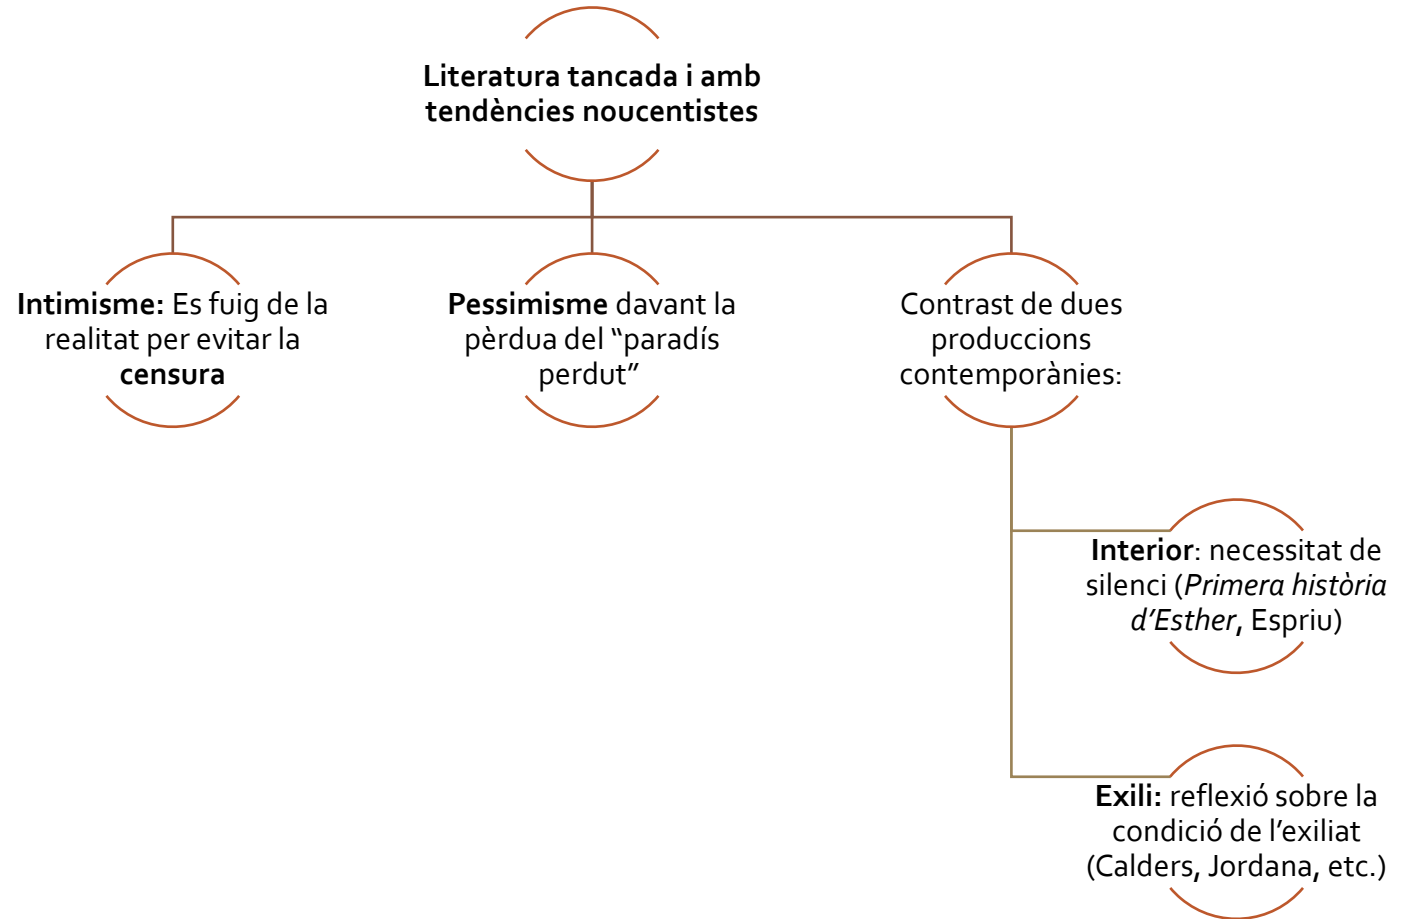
Literatura tancada i amb tendències noucentistes

Intimisme: Es fuig de la realitat per evitar la censura

Pessimisme davant la pèrdua del "paradís perdut"

Contrast de dues produccions contemporànies:

Interior: necessitat de silenci (Primera història d'Esther, Espriu)

Exili: reflexió sobre la condició de l'exiliat (Calders, Jordana, etc.)